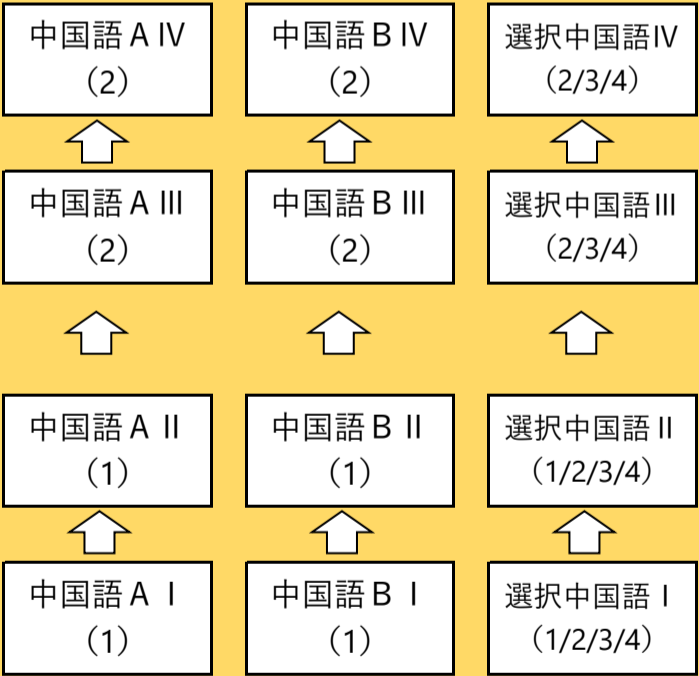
中国語 A IV
（2）

中国語 B IV
（2）

選択中国語IV
（2/3/4）

中国語 A III
（2）

中国語 B III
（2）

選択中国語III
（2/3/4）

中国語 A II
（1）

中国語 B II
（1）

選択中国語 II
（1/2/3/4）

中国語 A I
（1）

中国語 B I
（1）

選択中国語 I
（1/2/3/4）